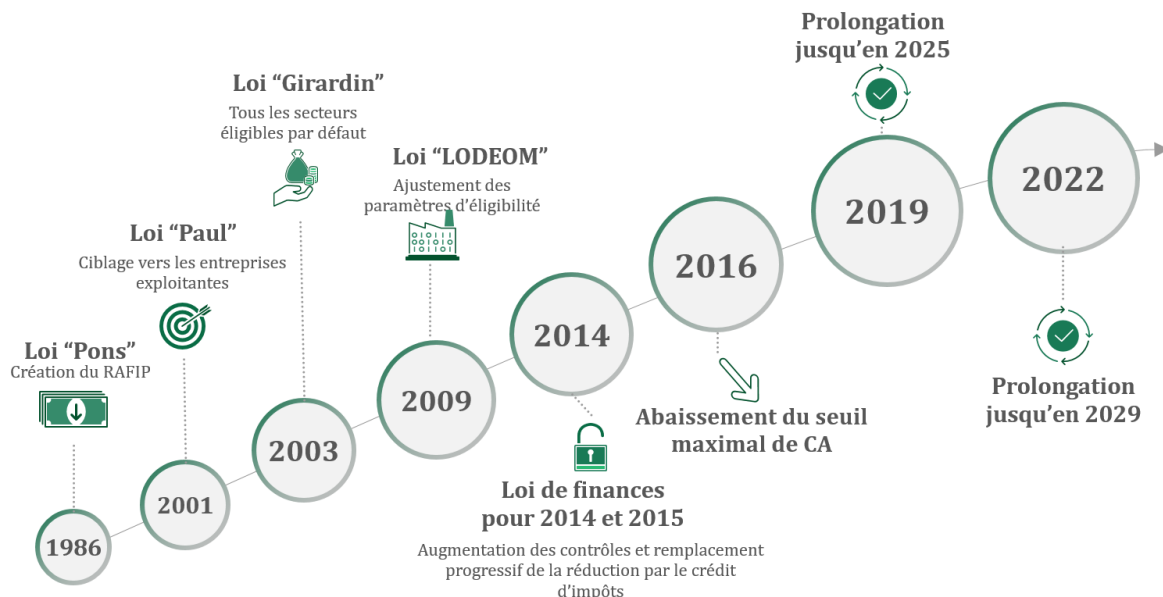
Loi “Pons”
Création du RAFIP

1986

Loi “Paul”
Ciblage vers les entreprises exploitantes

2001

Loi “Girardin”
Tous les secteurs éligibles par défaut

2003

Loi “LODEOM”
Ajustement des paramètres d’éligibilité

2009

2014

Loi de finances pour 2014 et 2015
Augmentation des contrôles et remplacement progressif de la réduction par le crédit d’impôts

2016

Abaissement du seuil maximal de CA

Prolongation jusqu’en 2025

2019

2022

Prolongation jusqu’en 2029